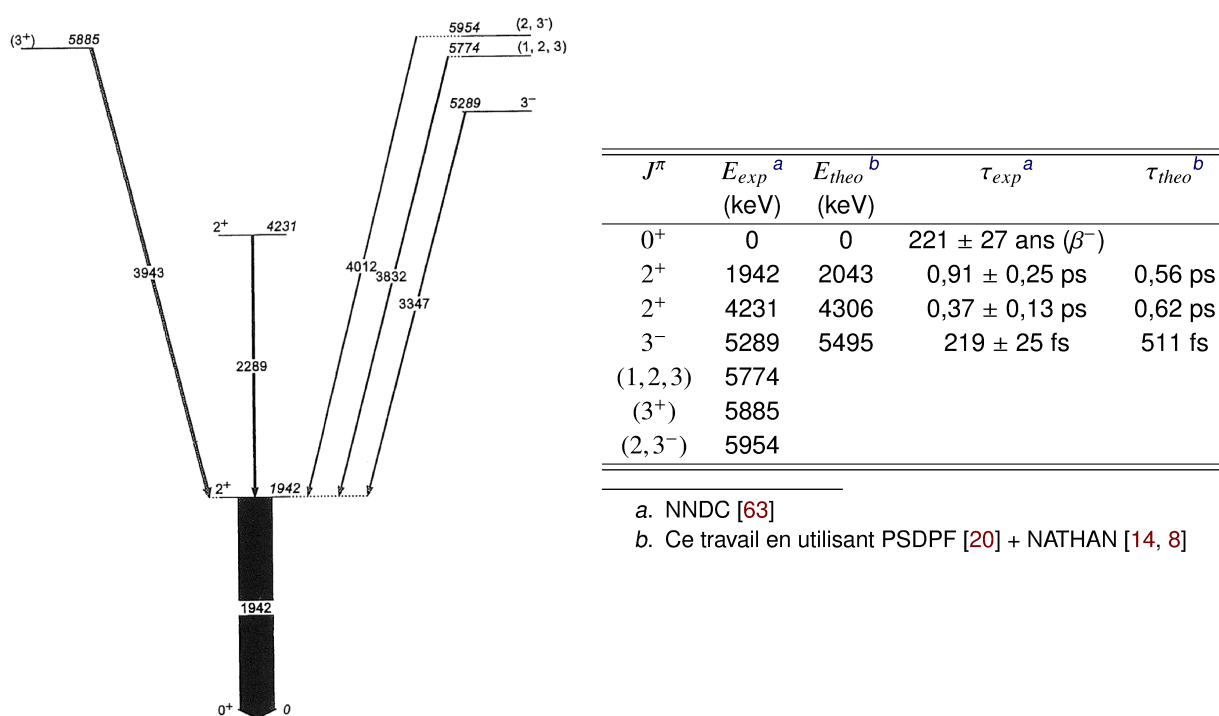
$(3^+)$ 5885

5954 $(2, 3^-)$

5774 $(1, 2, 3)$

5289 $3^-$

$2^+$ 4231

3943

4012

3832

3347

2289

$2^+$ 1942

1942

$0^+$ 0

| $J^\pi$ | $E_{exp}$ $^a$ (keV) | $E_{theo}$ $^b$ (keV) | $\tau_{exp}$ $^a$ | $\tau_{theo}$ $^b$ |
|---|---|---|---|---|
| $0^+$ | 0 | 0 | 221 ± 27 ans ($\beta^-$) | |
| $2^+$ | 1942 | 2043 | 0,91 ± 0,25 ps | 0,56 ps |
| $2^+$ | 4231 | 4306 | 0,37 ± 0,13 ps | 0,62 ps |
| $3^-$ | 5289 | 5495 | 219 ± 25 fs | 511 fs |
| $(1, 2, 3)$ | 5774 | | | |
| $(3^+)$ | 5885 | | | |
| $(2, 3^-)$ | 5954 | | | |

a. NNDC [63]

b. Ce travail en utilisant PSDPF [20] + NATHAN [14, 8]